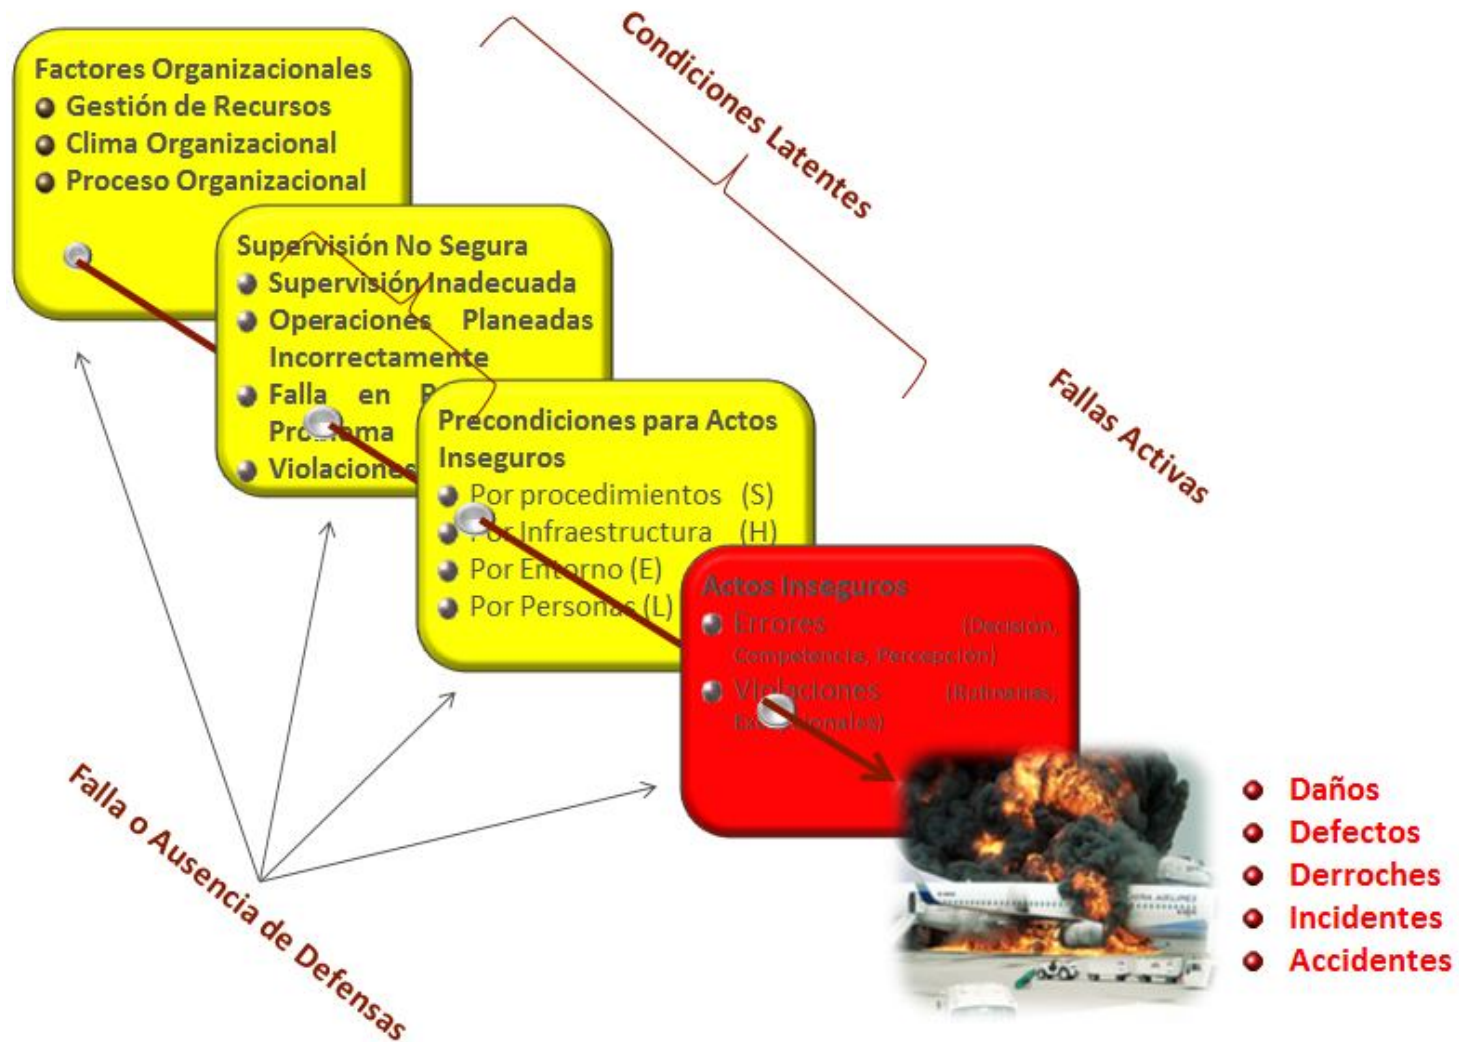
Factores Organizacionales
Gestión de Recursos
Clima Organizacional
Proceso Organizacional

Supervisión No Segura
Supervisión Inadecuada
Operaciones Planeadas Incorrectamente
Falla en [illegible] Problema
Violaciones

Precondiciones para Actos Inseguros
Por procedimientos (S)
Por Infraestructura (H)
Por Entorno (E)
Por Personas (L)

Actos Inseguros
Errores (Decisión, Competencia, Percepción)
Violaciones (Rutinarias, Excepcionales)

Condiciones Latentes

Fallas Activas

Falla o Ausencia de Defensas

Daños
Defectos
Derroches
Incidentes
Accidentes